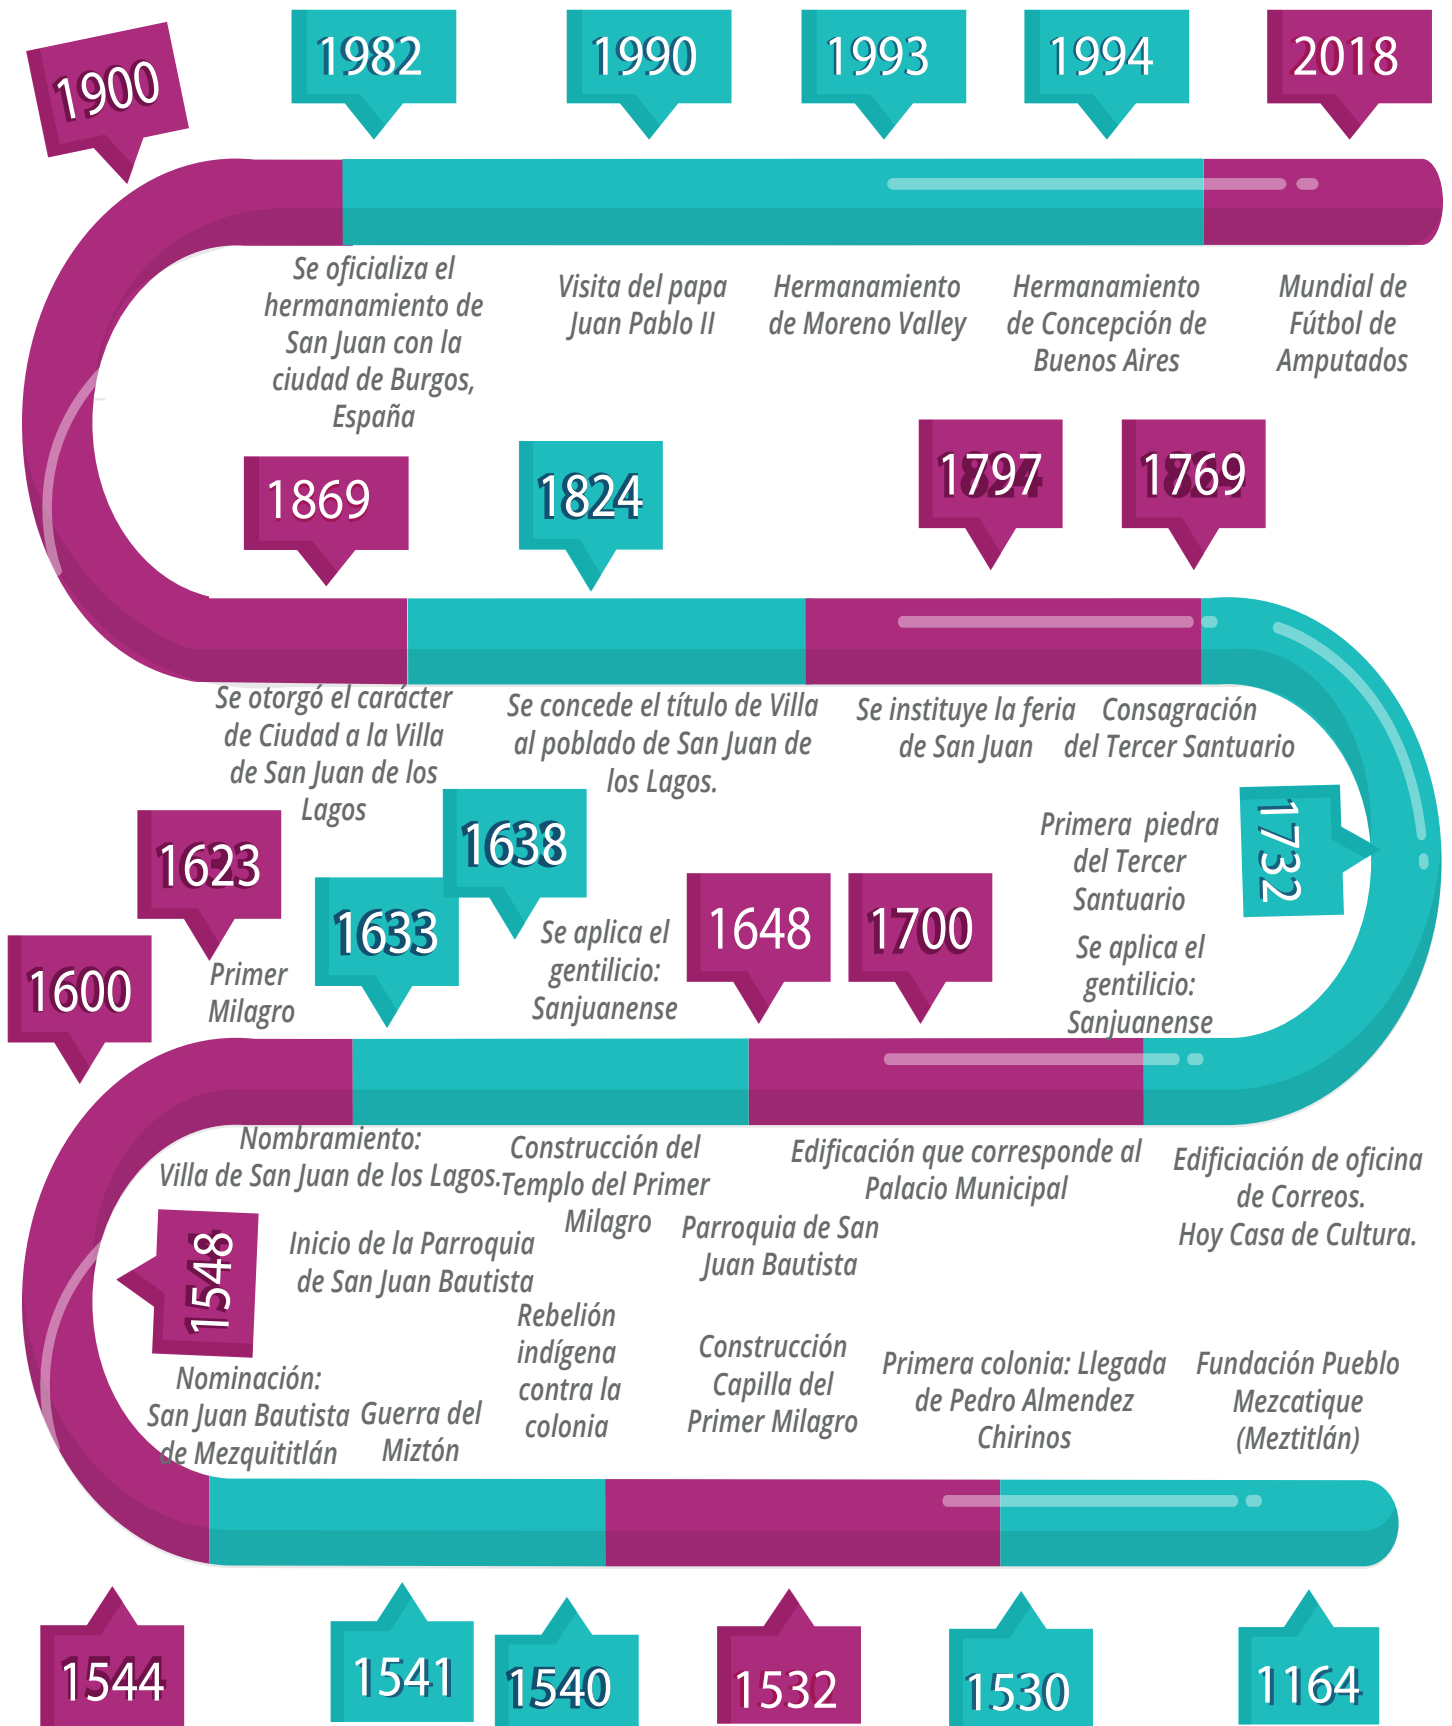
1900

1982

1990

1993

1994

2018

Se oficializa el hermanamiento de San Juan con la ciudad de Burgos, España

Visita del papa Juan Pablo II

Hermanamiento de Moreno Valley

Hermanamiento de Concepción de Buenos Aires

Mundial de Fútbol de Amputados

1869

1824

1797

1769

Se otorgó el carácter de Ciudad a la Villa de San Juan de los Lagos

Se concede el título de Villa al poblado de San Juan de los Lagos.

Se instituye la feria de San Juan

Consagración del Tercer Santuario

1732

Primera piedra del Tercer Santuario

Se aplica el gentilicio: Sanjuanense

1623

Primer Milagro

1638

1633

Se aplica el gentilicio: Sanjuanense

1648

1700

1600

Nombramiento: Villa de San Juan de los Lagos.

Construcción del Templo del Primer Milagro

Edificación que corresponde al Palacio Municipal

Edificiación de oficina de Correos. Hoy Casa de Cultura.

1548

Inicio de la Parroquia de San Juan Bautista

Parroquia de San Juan Bautista

Rebelión indígena contra la colonia

Construcción Capilla del Primer Milagro

Primera colonia: Llegada de Pedro Almendez Chirinos

Fundación Pueblo Mezcatique (Meztitlán)

Nominación: San Juan Bautista de Mezquititlán

Guerra del Miztón

1544

1541

1540

1532

1530

1164